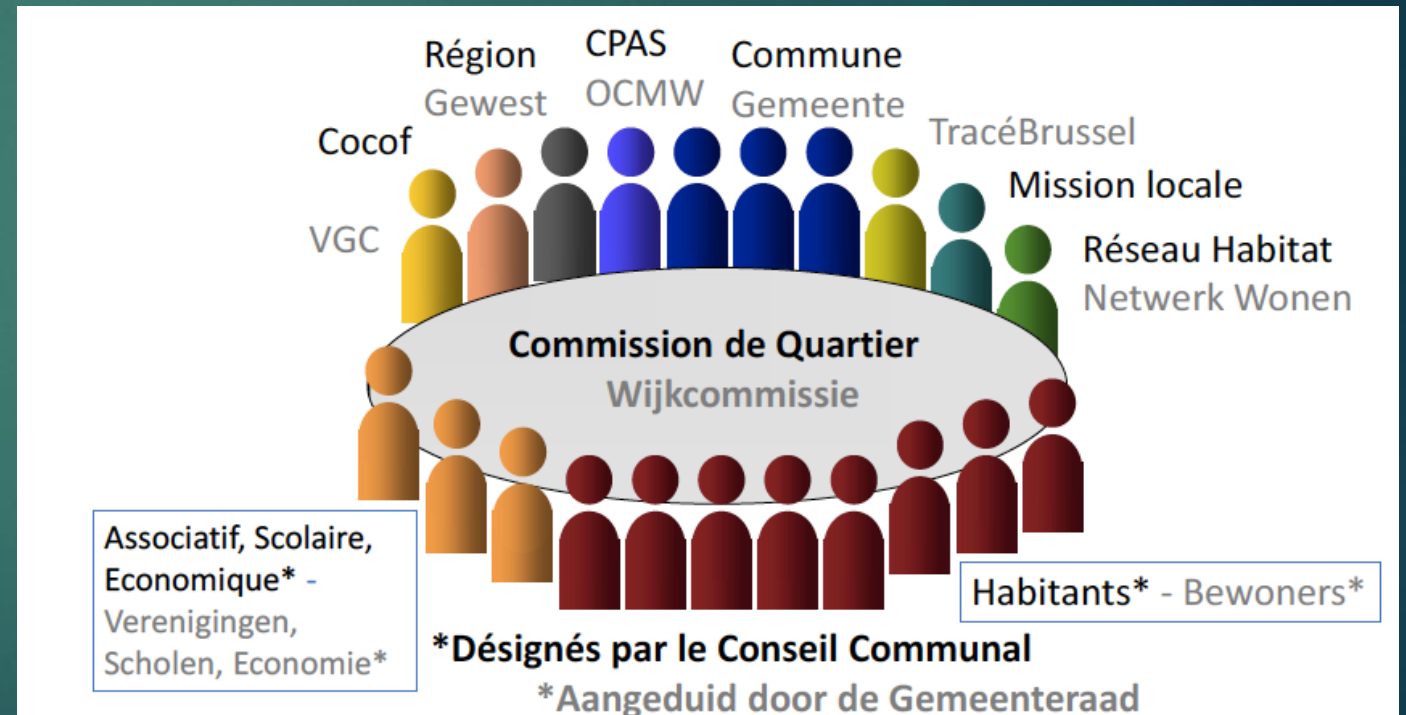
Région
Gewest

CPAS
OCMW

Commune
Gemeente

Cocof

VGC

TracéBrussel

Mission locale

Réseau Habitat
Netwerk Wonen

Commission de Quartier
Wijkcommissie

Associatif, Scolaire, Economique* - Verenigingen, Scholen, Economie*

Habitants* - Bewoners*

*Désignés par le Conseil Communal
*Aangeduid door de Gemeenteraad